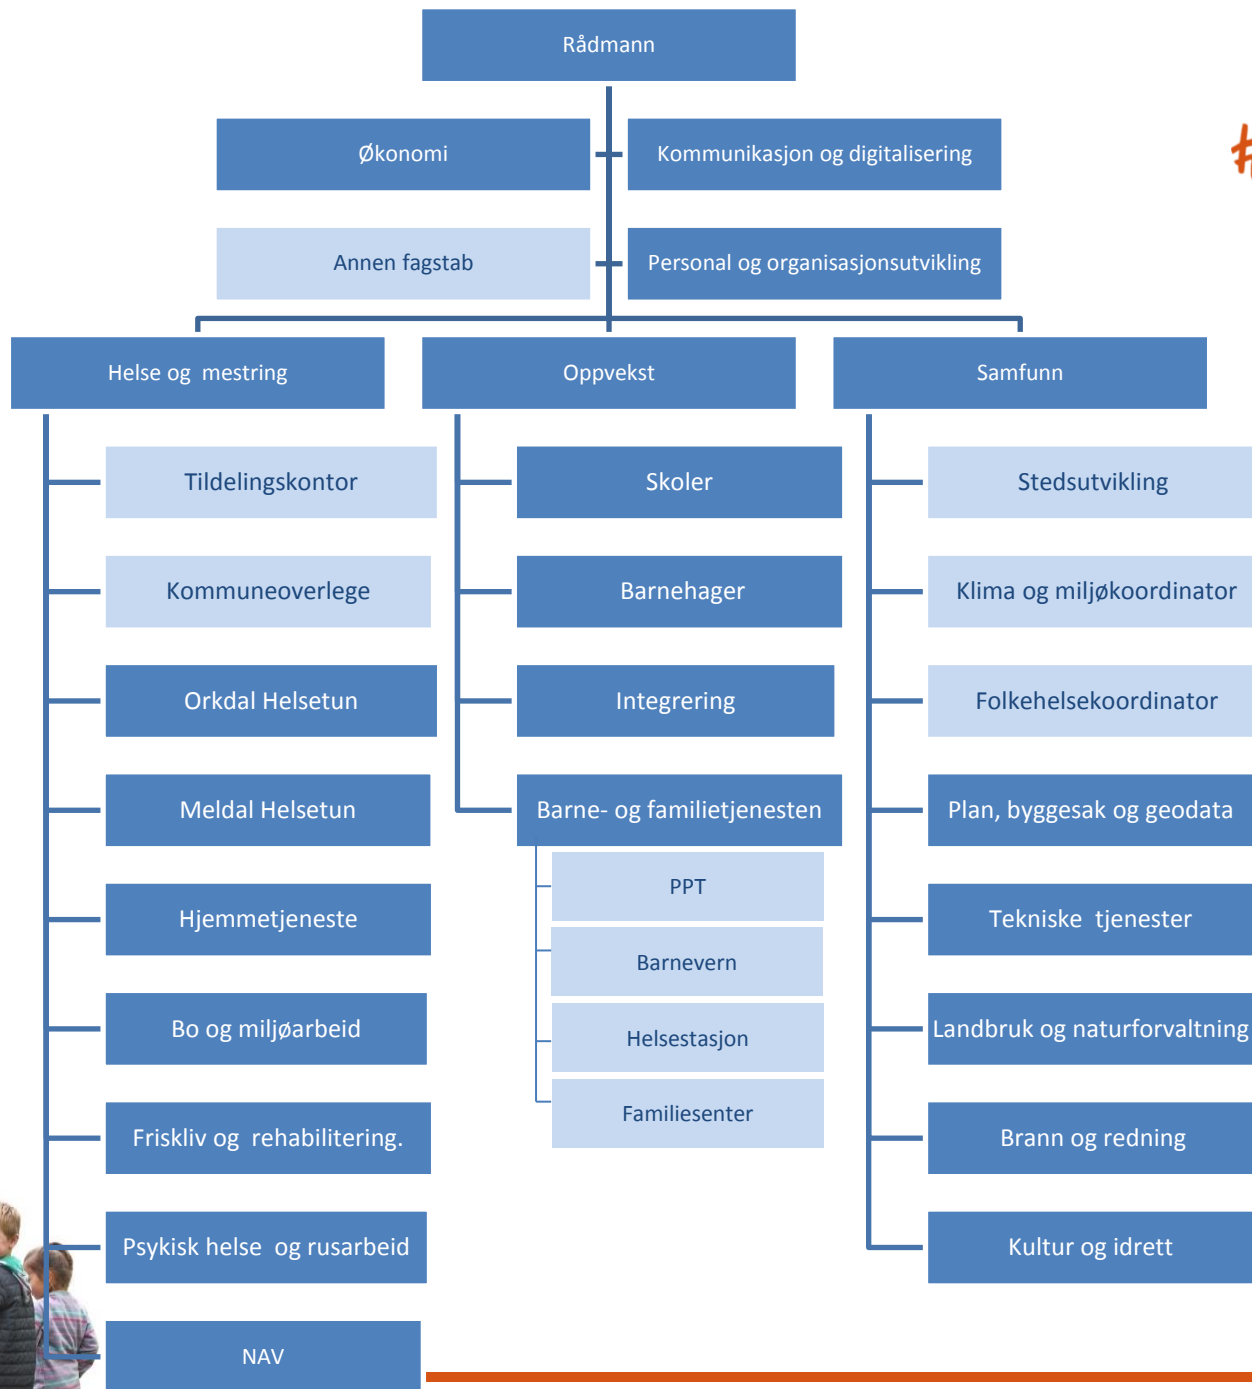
Rådmann

Økonomi

Kommunikasjon og digitalisering

Annen fagstab

Personal og organisasjonsutvikling

Helse og mestring

Oppvekst

Samfunn

Tildelingskontor

Kommuneoverlege

Orkdal Helsetun

Meldal Helsetun

Hjemmetjeneste

Bo og miljøarbeid

Friskliv og rehabilitering.

Psykisk helse og rusarbeid

NAV

Skoler

Barnehager

Integrering

Barne- og familietjenesten

PPT

Barnevern

Helsestasjon

Familiesenter

Stedsutvikling

Klima og miljøkoordinator

Folkehelsekoordinator

Plan, byggesak og geodata

Tekniske tjenester

Landbruk og naturforvaltning

Brann og redning

Kultur og idrett